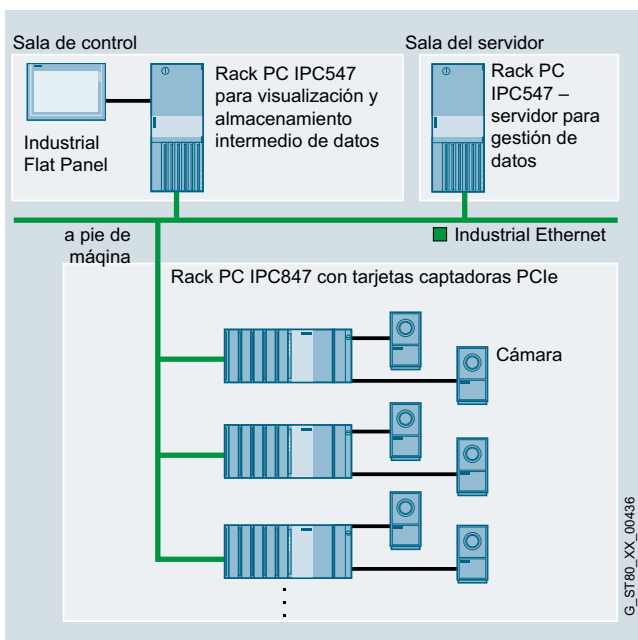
Sala de control

Industrial Flat Panel

Rack PC IPC547 para visualización y almacenamiento intermedio de datos

Sala del servidor

Rack PC IPC547 – servidor para gestión de datos

a pie de máqina

Industrial Ethernet

Rack PC IPC847 con tarjetas captadoras PCIe

Cámara

G_ST80_XX_00436